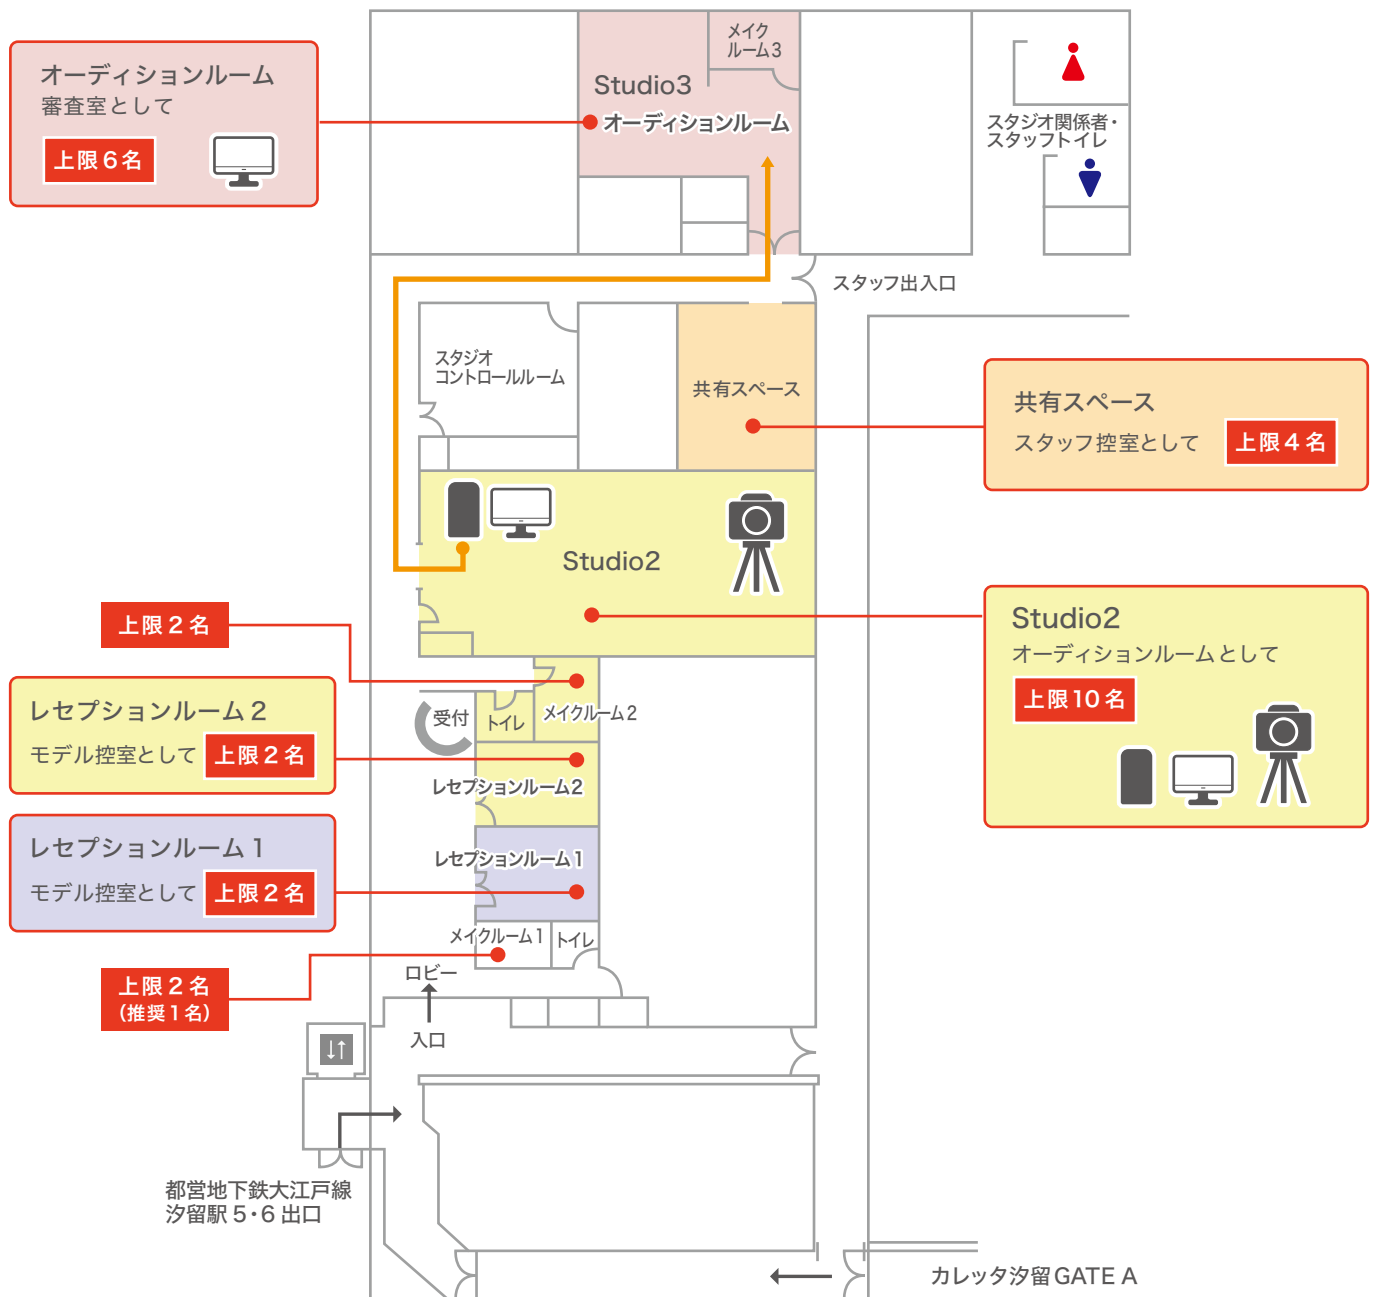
オーディションルーム
審査室として
上限６名

メイク
ルーム３
Studio3
オーディションルーム

スタジオ関係者・
スタッフトイレ

スタッフ出入口

スタジオ
コントロールルーム

共有スペース

共有スペース
スタッフ控室として
上限４名

Studio2

Studio2
オーディションルームとして
上限10名

上限２名

受付
トイレ
メイクルーム２

レセプションルーム２
モデル控室として
上限２名

レセプションルーム２

レセプションルーム１

レセプションルーム１
モデル控室として
上限２名

メイクルーム１
トイレ

上限２名
（推奨１名）

ロビー
入口

都営地下鉄大江戸線
汐留駅５･６出口

カレッタ汐留 GATE A